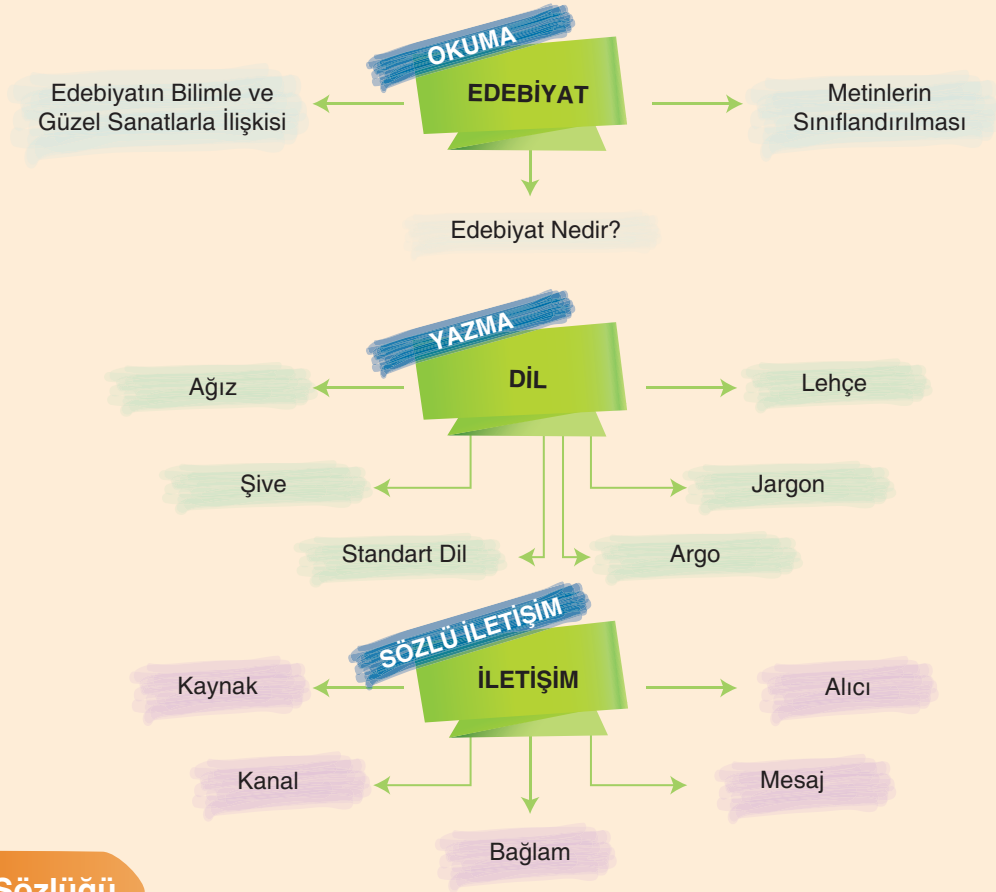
OKUMA

EDEBİYAT

Edebiyatın Bilimle ve Güzel Sanatlarla İlişkisi

Metinlerin Sınıflandırılması

Edebiyat Nedir?

YAZMA

DİL

Ağız

Lehçe

Şive

Jargon

Standart Dil

Argo

SÖZLÜ İLETİŞİM

İLETİŞİM

Kaynak

Alıcı

Kanal

Mesaj

Bağlam

Sözlüğü